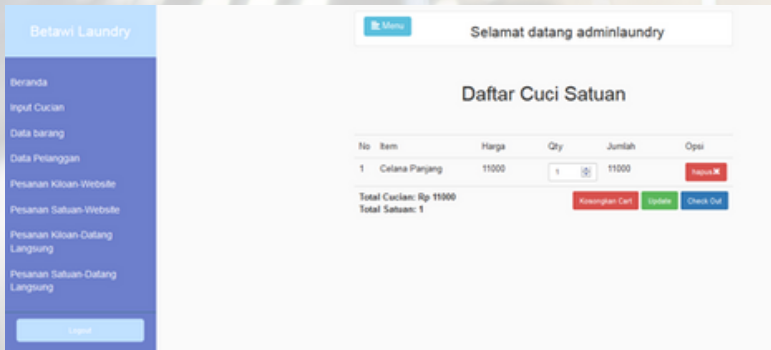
Betawi Laundry

Beranda

Input Cucian

Data barang

Data Pelanggan

Pesanan Kiloan-Website

Pesanan Satuan-Website

Pesanan Kiloan-Datang Langsung

Pesanan Satuan-Datang Langsung

Logout

Menu

Selamat datang adminlaundry

Daftar Cuci Satuan

| No | Item | Harga | Qty | Jumlah | Opsi |
|---|---|---|---|---|---|
| 1 | Celana Panjang | 11000 | 1 | 11000 | hapus |

Total Cucian: Rp 11000
Total Satuan: 1

Kosongkan Cart Update Check Out